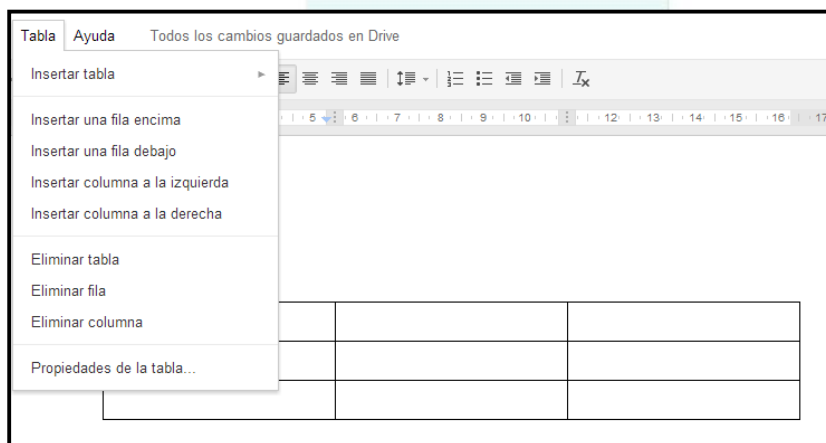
Tabla Ayuda Todos los cambios guardados en Drive

Insertar tabla

Insertar una fila encima
Insertar una fila debajo
Insertar columna a la izquierda
Insertar columna a la derecha

Eliminar tabla
Eliminar fila
Eliminar columna

Propiedades de la tabla...

5 6 7 8 9 10 12 13 14 15 16 17